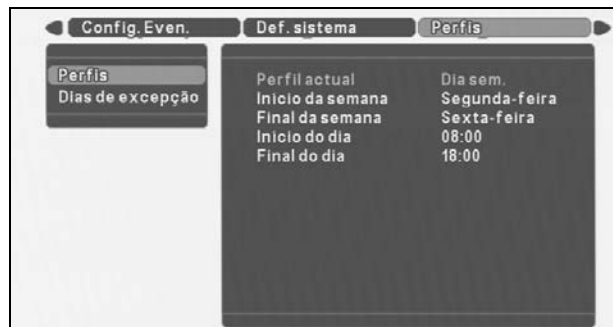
Config. Even.
Def. sistema
Perfis

Perfis
Dias de excepção

| | |
|---|---|
| Perfil actual | Dia sem. |
| Inicio da semana | Segunda-feira |
| Final da semana | Sexta-feira |
| Inicio do dia | 08:00 |
| Final do dia | 18:00 |